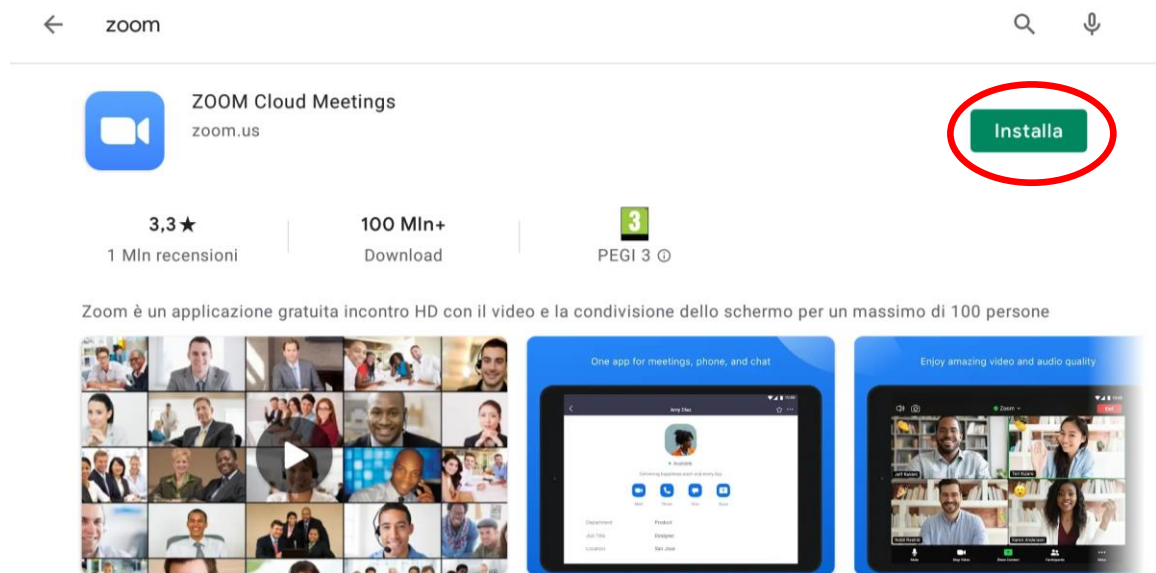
zoom

ZOOM Cloud Meetings
zoom.us

Installa

3,3★
1 Mln recensioni

100 Mln+
Download

3
PEGI 3 ⓘ

Zoom è un applicazione gratuita incontro HD con il video e la condivisione dello schermo per un massimo di 100 persone

One app for meetings, phone, and chat

Enjoy amazing video and audio quality